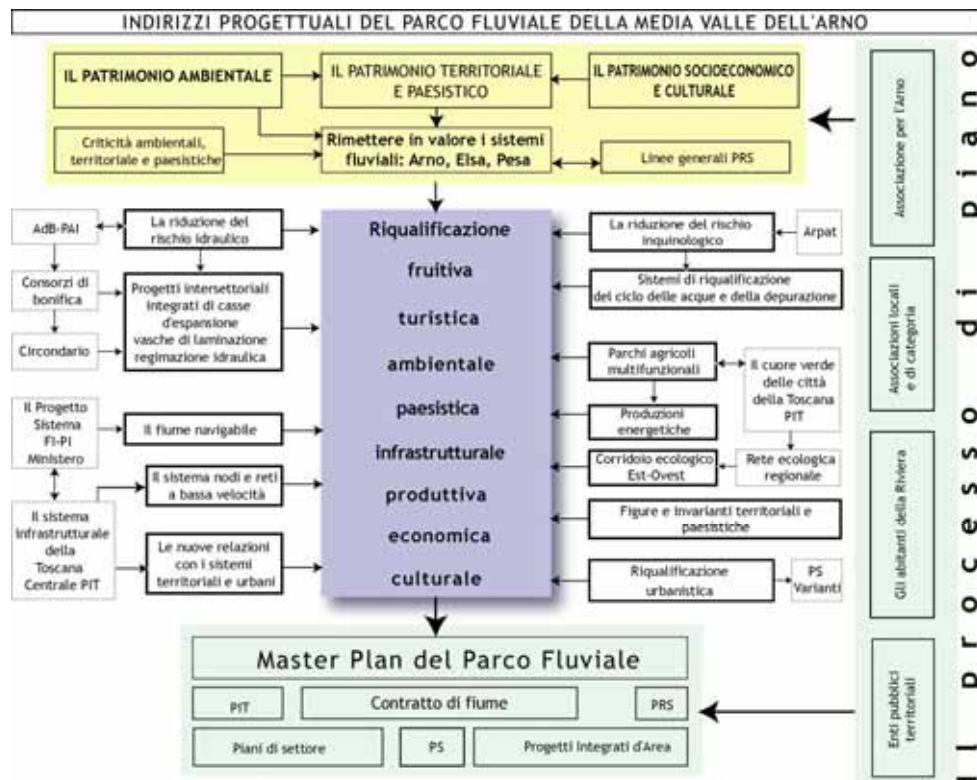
INDIRIZZI PROGETTUALI DEL PARCO FLUVIALE DELLA MEDIA VALLE DELL'ARNO

IL PATRIMONIO AMBIENTALE

IL PATRIMONIO TERRITORIALE E PAESISTICO

IL PATRIMONIO SOCIOECONOMICO E CULTURALE

Criticità ambientali, territoriale e paesistiche

Rimettere in valore i sistemi fluviali: Arno, Elsa, Pesa

Linee generali PRS

AdB-PAI

La riduzione del rischio idraulico

Consorzi di bonifica

Progetti intersettoriali integrati di casse d'espansione vasche di laminazione regimazione idraulica

Circondario

Il Progetto Sistema FI-PI Ministero

Il fiume navigabile

Il sistema nodi e reti a bassa velocità

Il sistema infrastrutturale della Toscana Centrale PIT

Le nuove relazioni con i sistemi territoriali e urbani

Riqualificazione

fruitiva

turistica

ambientale

paesistica

infrastrutturale

produttiva

economica

culturale

La riduzione del rischio inquinologico

Arpat

Sistemi di riqualificazione del ciclo delle acque e della depurazione

Parchi agricoli multifunzionali

Il cuore verde delle città della Toscana PIT

Produzioni energetiche

Corridoio ecologico Est-Ovest

Rete ecologica regionale

Figure e invarianti territoriali e paesistiche

Riqualificazione urbanistica

PS Varianti

Master Plan del Parco Fluviale

PIT

Contratto di fiume

PRS

Piani di settore

PS

Progetti Integrati d'Area

Associazione per l'Arno

Associazioni locali e di categoria

Gli abitanti della Riviera

Enti pubblici territoriali

Il processo di piano